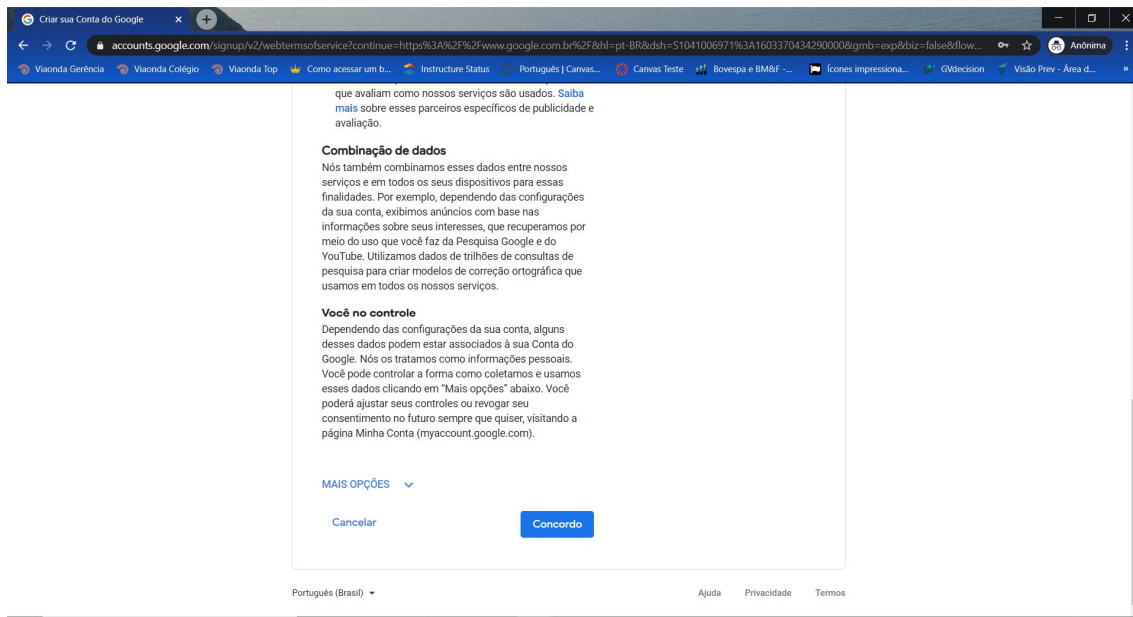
Criar sua Conta do Google ×

accounts.google.com/signup/v2/webtermsofservice?continue=https%3A%2F%2Fwww.google.com.br%2F&hl=pt-BR&dsh=S1041006971%3A1603370434290000&gmb=exp&biz=false&flow...

Anônima

Viaonda Gerência | Viaonda Colégio | Viaonda Top | Como acessar um b... | Instructure Status | Português | Canvas... | Canvas Teste | Bovespa e BM&F -... | Ícones impressiona... | GVdecision | Visão Prev - Área d... | »

que avaliam como nossos serviços são usados. Saiba mais sobre esses parceiros específicos de publicidade e avaliação.

Combinação de dados

Nós também combinamos esses dados entre nossos serviços e em todos os seus dispositivos para essas finalidades. Por exemplo, dependendo das configurações da sua conta, exibimos anúncios com base nas informações sobre seus interesses, que recuperamos por meio do uso que você faz da Pesquisa Google e do YouTube. Utilizamos dados de trilhões de consultas de pesquisa para criar modelos de correção ortográfica que usamos em todos os nossos serviços.

Você no controle

Dependendo das configurações da sua conta, alguns desses dados podem estar associados à sua Conta do Google. Nós os tratamos como informações pessoais. Você pode controlar a forma como coletamos e usamos esses dados clicando em "Mais opções" abaixo. Você poderá ajustar seus controles ou revogar seu consentimento no futuro sempre que quiser, visitando a página Minha Conta (myaccount.google.com).

MAIS OPÇÕES

Cancelar

Concordo

Português (Brasil)

Ajuda Privacidade Termos